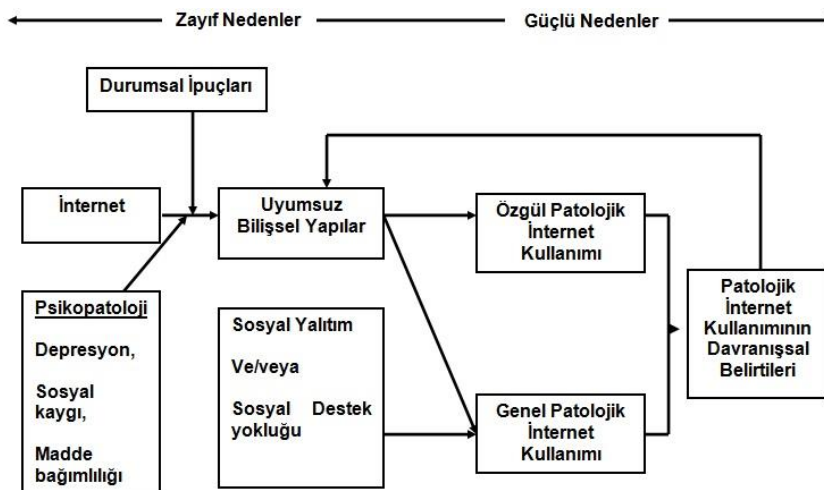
Zayıf Nedenler

Güçlü Nedenler

Durumsal İpuçları

İnternet

Uyumsuz Bilişsel Yapılar

Özgül Patolojik İnternet Kullanımı

Patolojik İnternet Kullanımının Davranışsal Belirtileri

Psikopatoloji

Depresyon,

Sosyal kaygı,

Madde bağımlılığı

Sosyal Yalıtım

Ve/veya

Sosyal Destek yokluğu

Genel Patolojik İnternet Kullanımı